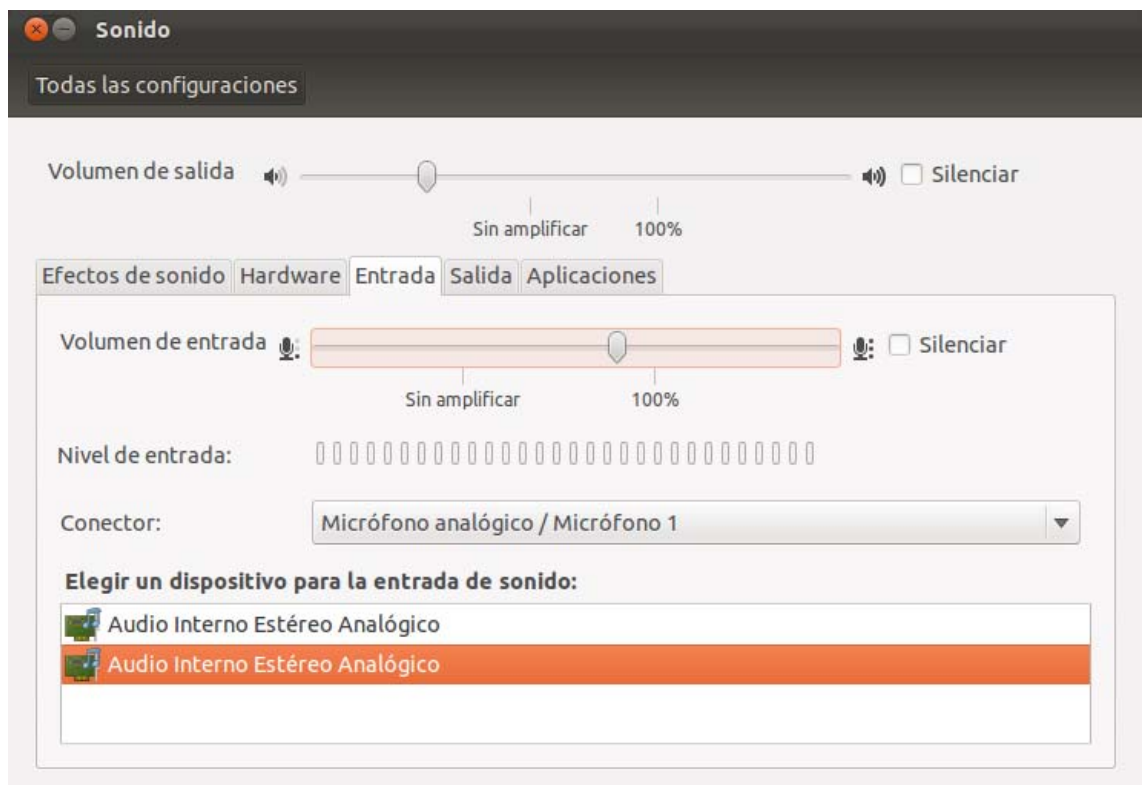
Sonido

Todas las configuraciones

Volumen de salida

Silenciar

Sin amplificar 100%

Efectos de sonido Hardware Entrada Salida Aplicaciones

Volumen de entrada

Silenciar

Sin amplificar 100%

Nivel de entrada:

Conector: Micrófono analógico / Micrófono 1

Elegir un dispositivo para la entrada de sonido:

Audio Interno Estéreo Analógico
Audio Interno Estéreo Analógico